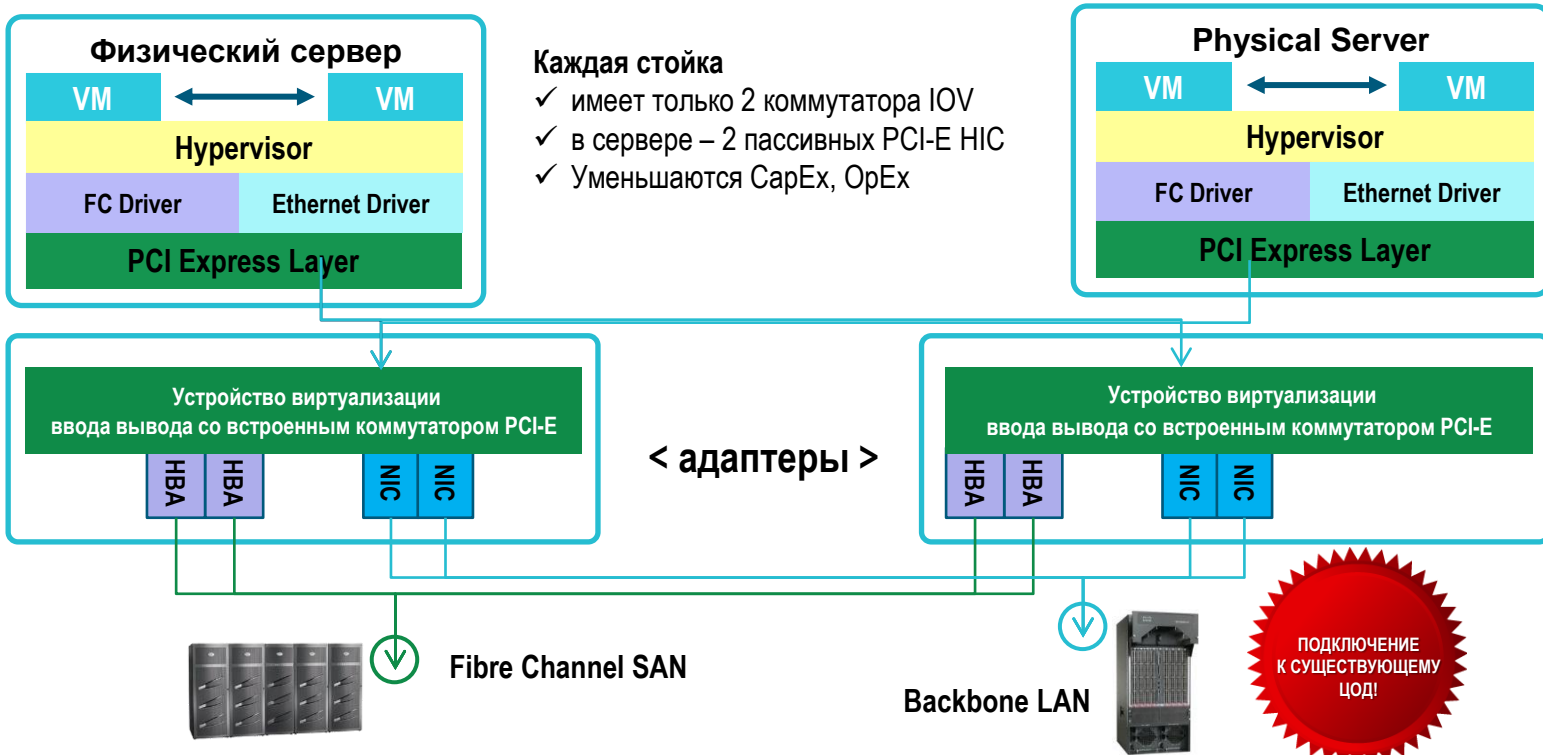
Физический сервер

VM VM

Hypervisor

FC Driver

Ethernet Driver

PCI Express Layer

Каждая стойка

✓ имеет только 2 коммутатора IOV

✓ в сервере – 2 пассивных PCI-E HIC

✓ Уменьшаются CapEx, OpEx

Physical Server

VM VM

Hypervisor

FC Driver

Ethernet Driver

PCI Express Layer

Устройство виртуализации ввода вывода со встроенным коммутатором PCI-E

HBA HBA NIC NIC

< адаптеры >

Устройство виртуализации ввода вывода со встроенным коммутатором PCI-E

HBA HBA NIC NIC

Fibre Channel SAN

Backbone LAN

ПОДКЛЮЧЕНИЕ К СУЩЕСТВУЮЩЕМУ ЦОД!